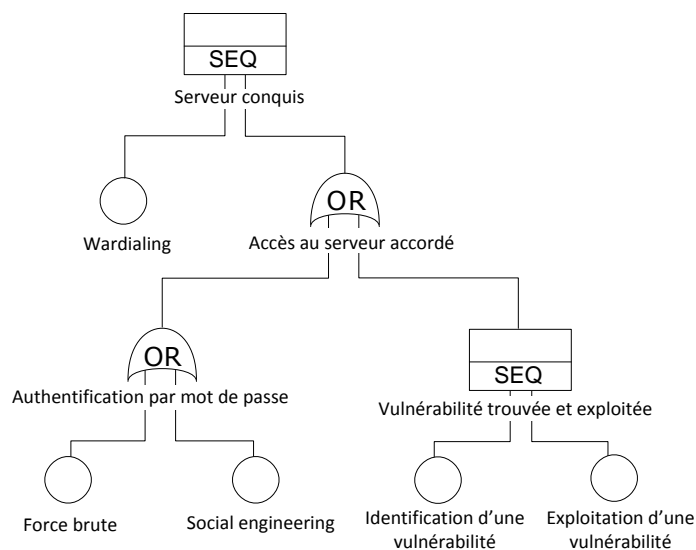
SEQ
Serveur conquis

Wardialing

OR
Accès au serveur accordé

OR
Authentification par mot de passe

SEQ
Vulnérabilité trouvée et exploitée

Force brute

Social engineering

Identification d'une vulnérabilité

Exploitation d'une vulnérabilité